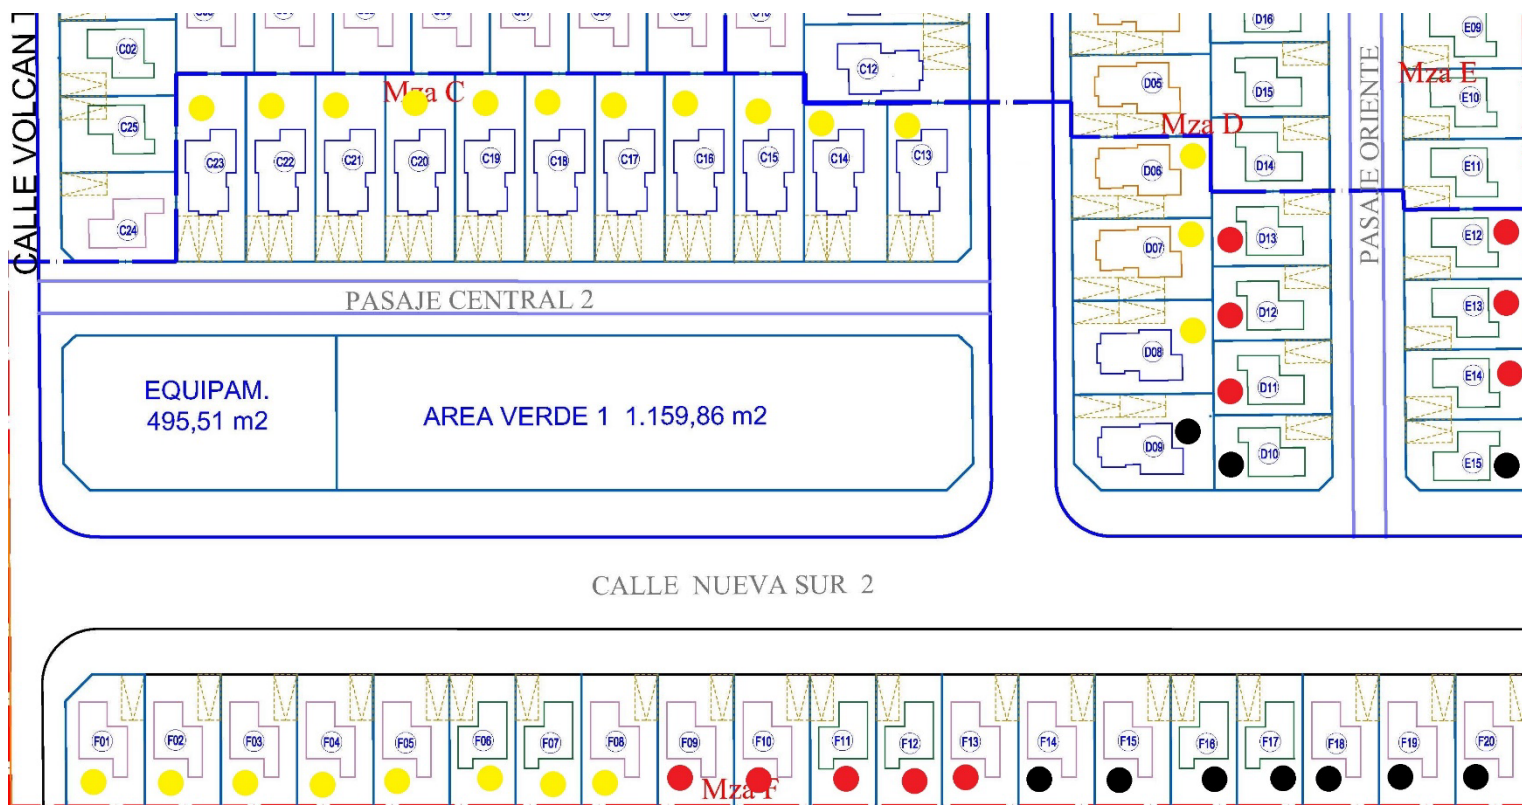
CALLE VOLCAN

C02

C25

C24

Mza C

C23 C22 C21 C20 C19 C18 C17 C16 C15 C14 C13

C12

PASAJE CENTRAL 2

EQUIPAM.
495,51 m2

AREA VERDE 1 1.159,86 m2

D16

D05

D15

Mza D

D06

D14

D07

D13

D12

D08

D11

D09

D10

PASAJE ORIENTE

E09

Mza E

E10

E11

E12

E13

E14

E15

CALLE NUEVA SUR 2

F01 F02 F03 F04 F05 F06 F07 F08 F09 F10 F11 F12 F13 F14 F15 F16 F17 F18 F19 F20

Mza F